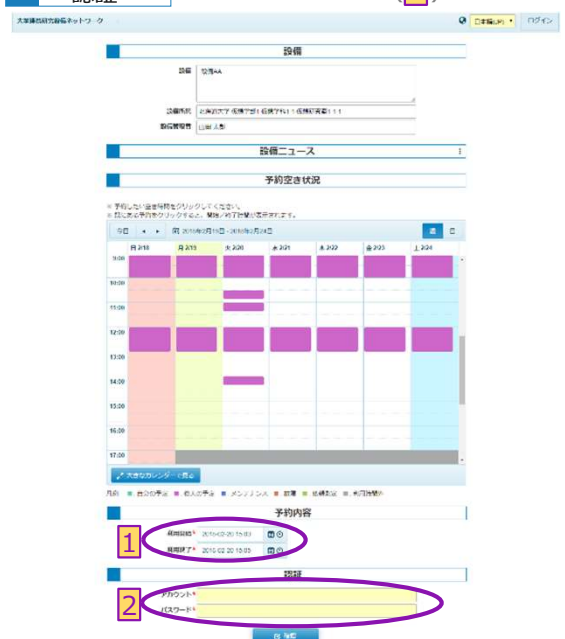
認証

大学連携研究設備ネットワーク

日本語(JP)

ログイン

設備

設備 設備AA

設備所在 北海道大学 低温工学 1 低温工学科 1 1 低温研究室 1 1 1

設備管理者 山田 太郎

設備ニュース

予約空き状況

※ 予約したい日と時間をクリックしてください。
※ 既にある予約をクリックすると、開始／終了時間が表示されます。

今日 ◀ ▶ 2018年2月19日 – 2018年2月25日

週

月 2/18 月 2/19 火 2/20 水 2/21 木 2/22 金 2/23 土 2/24

9:00

10:00

11:00

12:00

13:00

14:00

15:00

16:00

17:00

大きなカレンダーで見る

凡例 自分の予約 他人の予約 メンテナンス 故障 依頼試料 利用時間外

予約内容

1

開始日時 * 2018-02-20 15:00

終了日時 * 2018-02-20 15:05

認証

2

アカウント *

パスワード *

予約